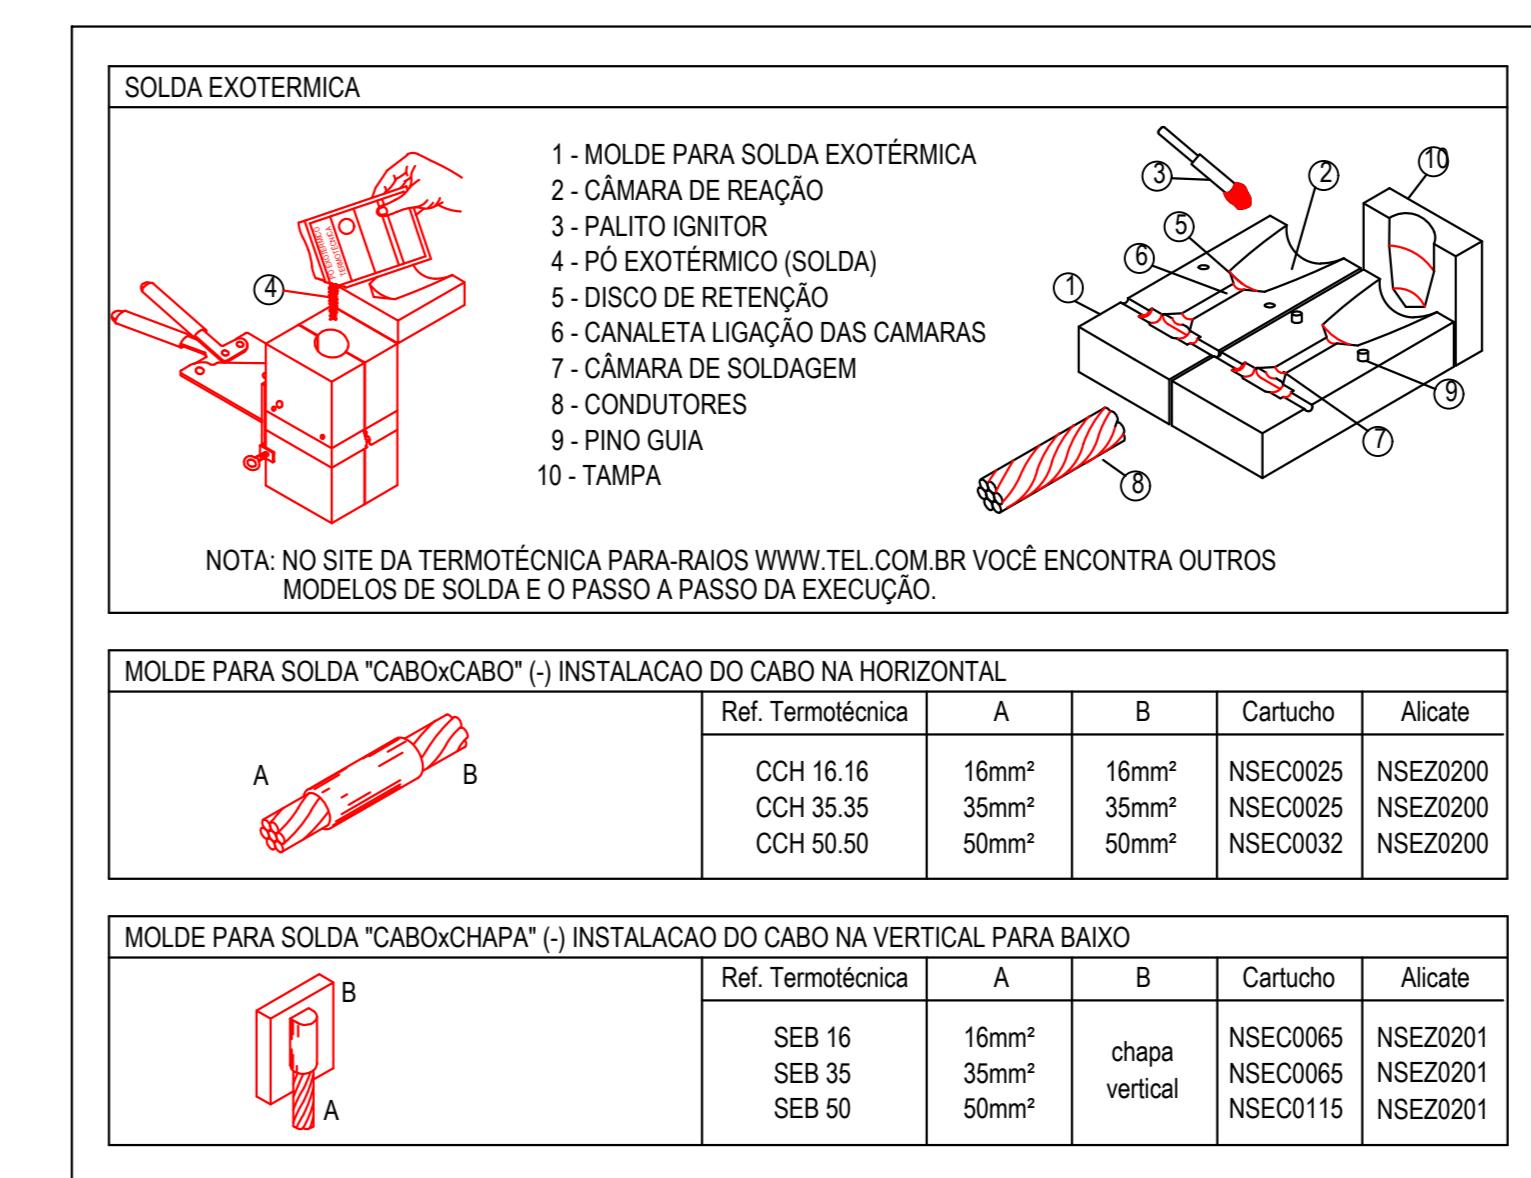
SOLDA EXOTERMICA

4

PÓ EXOTÉRMICO TERMOTÉCNICA

1 - MOLDE PARA SOLDA EXOTÉRMICA
2 - CÂMARA DE REAÇÃO
3 - PALITO IGNITOR
4 - PÓ EXOTÉRMICO (SOLDA)
5 - DISCO DE RETENÇÃO
6 - CANALETA LIGAÇÃO DAS CAMARAS
7 - CÂMARA DE SOLDAGEM
8 - CONDUTORES
9 - PINO GUIA
10 - TAMPA

3 2 10 5 6 1 9 7 8

NOTA: NO SITE DA TERMOTÉCNICA PARA-RAIOS WWW.TEL.COM.BR VOCÊ ENCONTRA OUTROS MODELOS DE SOLDA E O PASSO A PASSO DA EXECUÇÃO.

MOLDE PARA SOLDA "CABOxCABO" (-) INSTALACAO DO CABO NA HORIZONTAL

A B

| Ref. Termotécnica | A | B | Cartucho | Alicate |
|---|---|---|---|---|
| CCH 16.16<br>CCH 35.35<br>CCH 50.50 | 16mm²<br>35mm²<br>50mm² | 16mm²<br>35mm²<br>50mm² | NSEC0025<br>NSEC0025<br>NSEC0032 | NSEZ0200<br>NSEZ0200<br>NSEZ0200 |

MOLDE PARA SOLDA "CABOxCHAPA" (-) INSTALACAO DO CABO NA VERTICAL PARA BAIXO

B A

| Ref. Termotécnica | A | B | Cartucho | Alicate |
|---|---|---|---|---|
| SEB 16<br>SEB 35<br>SEB 50 | 16mm²<br>35mm²<br>50mm² | chapa vertical | NSEC0065<br>NSEC0065<br>NSEC0115 | NSEZ0201<br>NSEZ0201<br>NSEZ0201 |